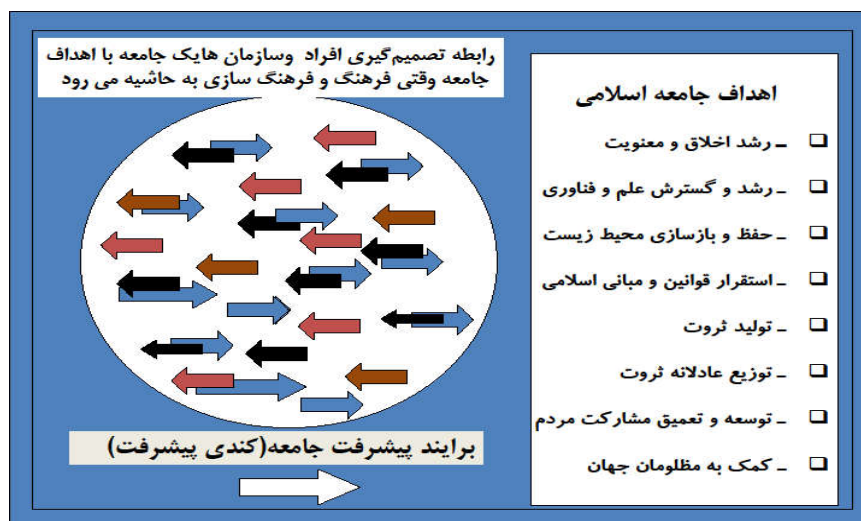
رابطه تصمیم‌گیری افراد وسازمان هایک جامعه با اهداف جامعه وقتی فرهنگ و فرهنگ سازی به حاشیه می رود

برایند پیشرفت جامعه(کندی پیشرفت)

اهداف جامعه اسلامی

- رشد اخلاق و معنویت
- رشد و گسترش علم و فناوری
- حفظ و بازسازی محیط زیست
- استقرار قوانین و مبانی اسلامی
- تولید ثروت
- توزیع عادلانه ثروت
- توسعه و تعمیق مشارکت مردم
- کمک به مظلومان جهان